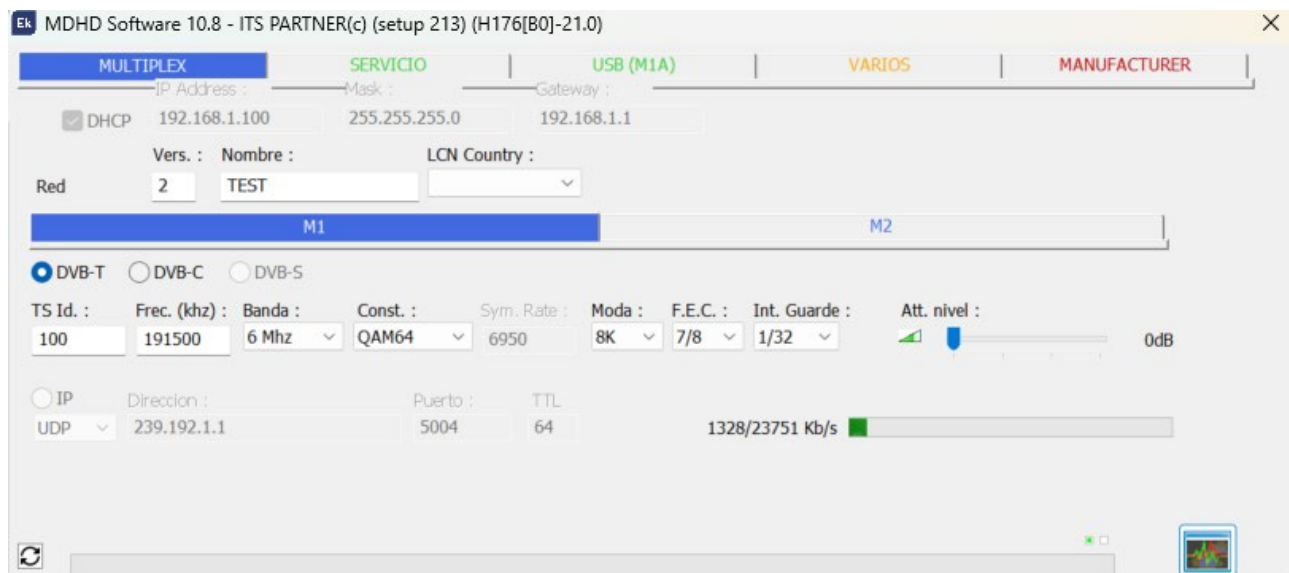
Ek MDHD Software 10.8 - ITS PARTNER(c) (setup 213) (H176[B0]-21.0)

MULTIPLEX | SERVICIO | USB (M1A) | VARIOS | MANUFACTURER

IP Address : Mask : Gateway :

DHCP 192.168.1.100 255.255.255.0 192.168.1.1

Vers. : Nombre : LCN Country :

Red 2 TEST

M1 M2

DVB-T DVB-C DVB-S

TS Id. : Frec. (khz) : Banda : Const. : Sym. Rate : Moda : F.E.C. : Int. Guarde : Att. nivel :

100 191500 6 Mhz QAM64 6950 8K 7/8 1/32 0dB

IP Direccion : Puerto : TTL

UDP 239.192.1.1 5004 64 1328/23751 Kb/s